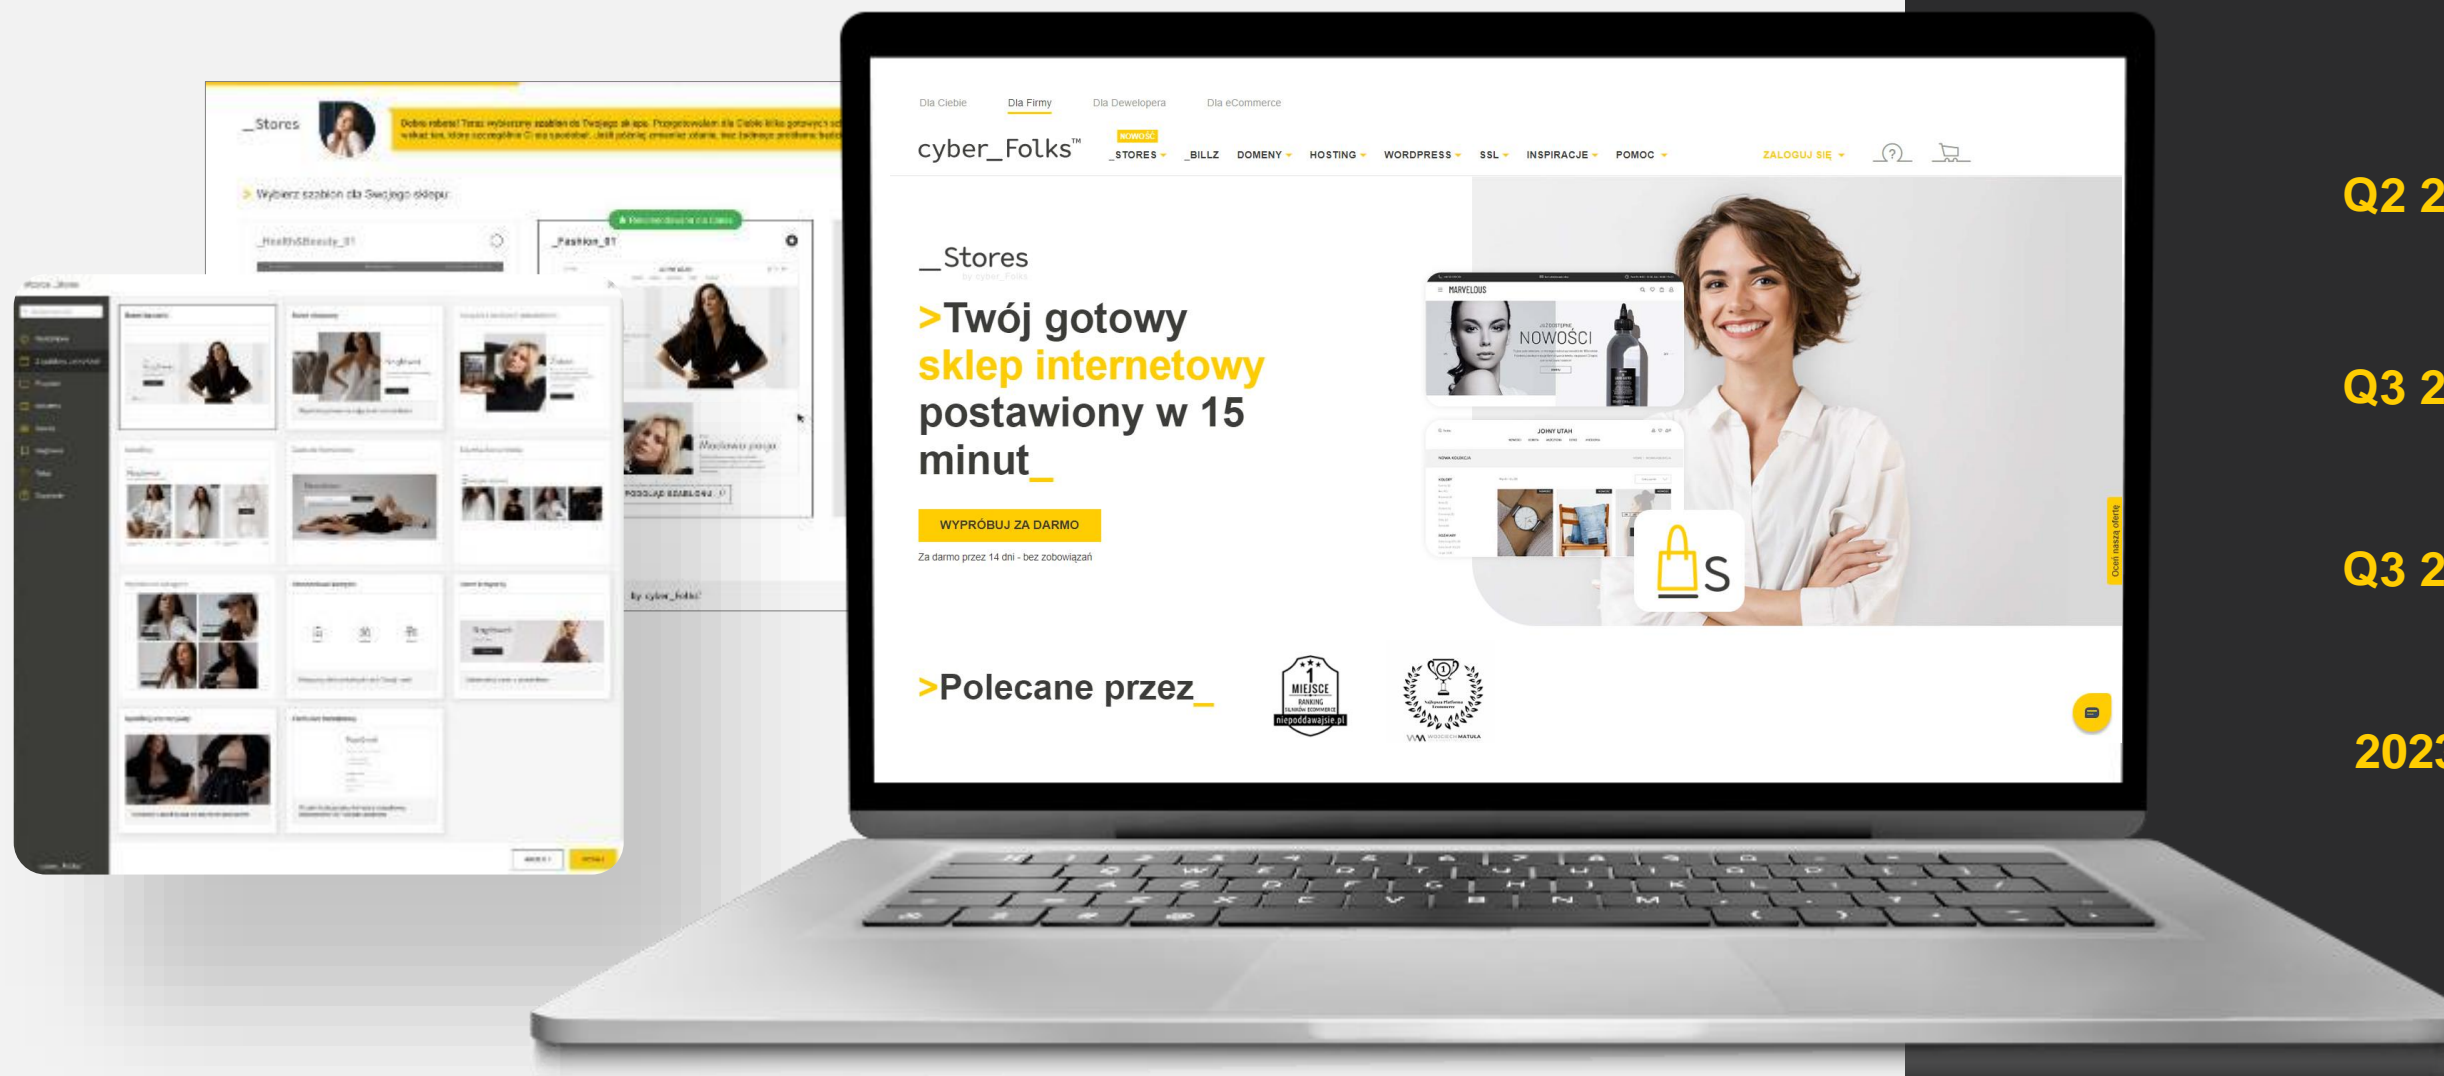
_Stores

Dobra robota! Teraz wybierzmy szablon dla Twojego sklepu. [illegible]

> Wybierz szablon dla Swojego sklepu

_Health&Beauty_01

_Fashion_01

Polecamy dla Ciebie

PODGLĄD SZABLONU

by cyber_Folks

Dla Ciebie Dla Firmy Dla Dewelopera Dla eCommerce

cyber_Folks™

NOWOŚĆ
_STORES _BILLZ DOMENY HOSTING WORDPRESS SSL INSPIRACJE POMOC

ZALOGUJ SIĘ

_Stores

>Twój gotowy sklep internetowy postawiony w 15 minut_

WYPRÓBUJ ZA DARMO

Za darmo przez 14 dni - bez zobowiązań

MARVELOUS

NOWOŚCI

JOHNY UTAH

S

Oceń naszą ofertę

>Polecane przez_

1 MIEJSCE RANKING niepoddawajsie.pl

WOJCIECH MATULA

Q2 2

Q3 2

Q3 2

2023